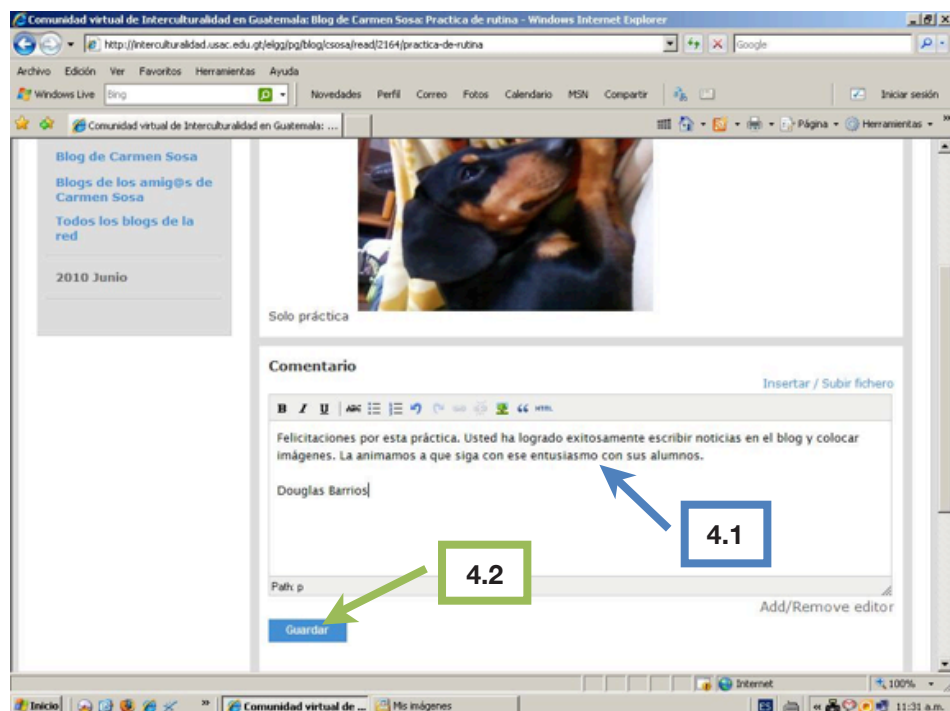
Comunidad virtual de Interculturalidad en Guatemala: Blog de Carmen Sosa: Practica de rutina - Windows Internet Explorer

http://interculturalidad.usac.edu.gt/elgg/pg/blog/csosa/read/2164/practica-de-rutina

Google

Archivo Edición Ver Favoritos Herramientas Ayuda

Windows Live Bing Novedades Perfil Correo Fotos Calendario MSN Compartir Iniciar sesión

Comunidad virtual de Interculturalidad en Guatemala: ...

Página Herramientas

Blog de Carmen Sosa

Blogs de los amig@s de Carmen Sosa

Todos los blogs de la red

2010 Junio

Solo práctica

Comentario

Insertar / Subir fichero

B I U HTML

Felicitaciones por esta práctica. Usted ha logrado exitosamente escribir noticias en el blog y colocar imágenes. La animamos a que siga con ese entusiasmo con sus alumnos.

Douglas Barrios

4.1

4.2

Path: p

Add/Remove editor

Guardar

Internet 100%

Inicio Comunidad virtual de ... Mis imágenes ES 11:31 a.m.